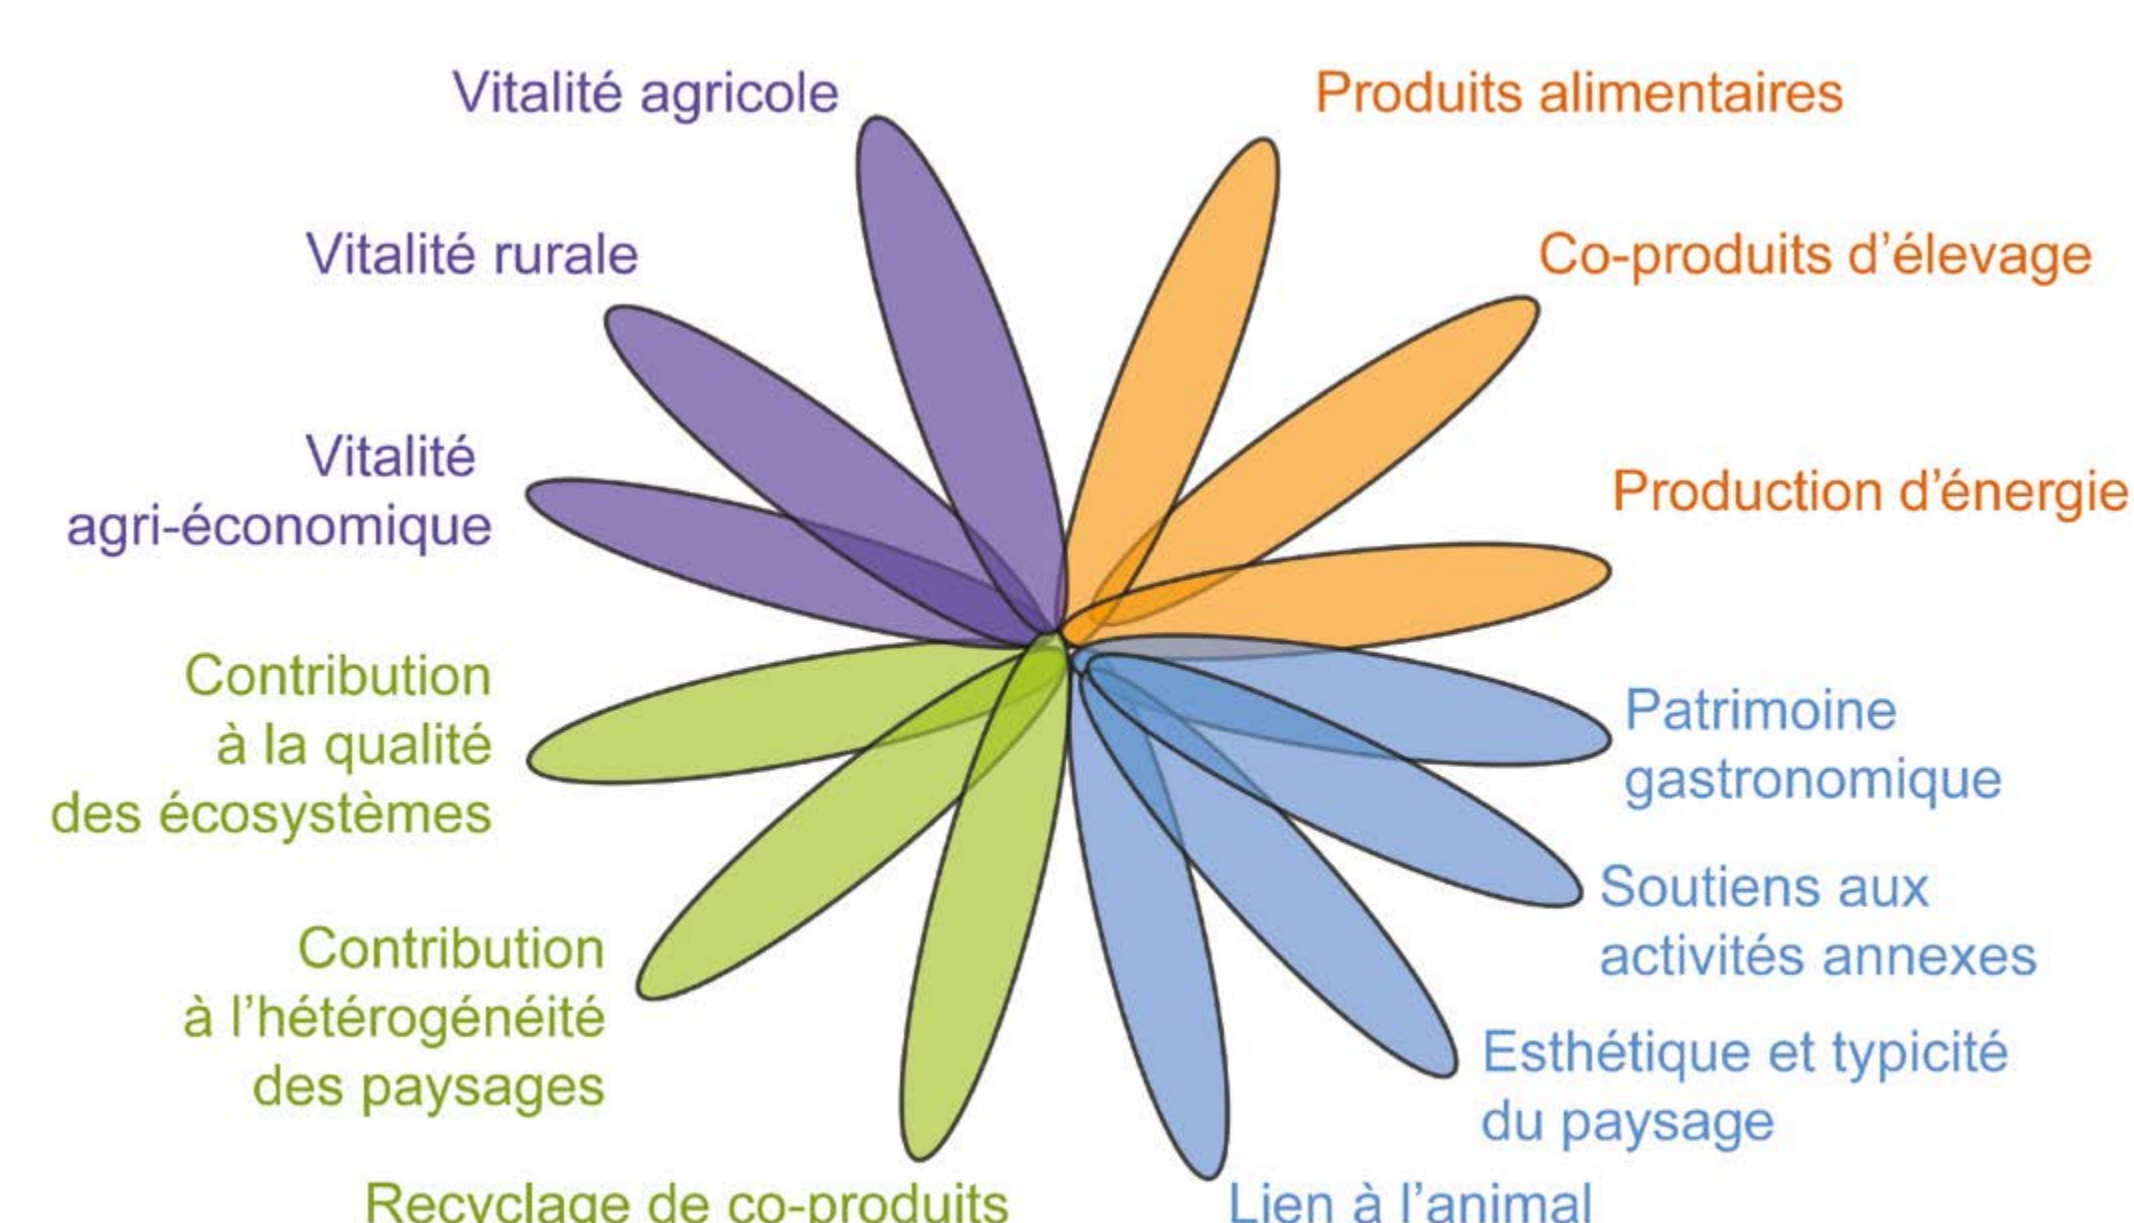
Vitalité agricole

Produits alimentaires

Vitalité rurale

Co-produits d'élevage

Vitalité agri-économique

Production d'énergie

Contribution à la qualité des écosystèmes

Patrimoine gastronomique

Soutiens aux activités annexes

Contribution à l'hétérogénéité des paysages

Esthétique et typicité du paysage

Recyclage de co-produits

Lien à l'animal